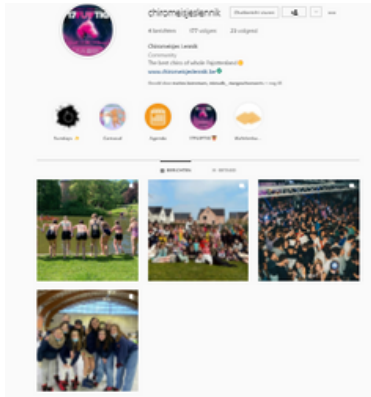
chiromeisjeslennik Berichten sturen

4 berichten 177 volgers 24 volgend

Chiromeisjes Lennik
Community
The best chiro of whole Pajottenland
www.chiromeisjeslennik.be

Gevolgd door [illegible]

Kerstfeest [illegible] Agenda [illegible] Activiteiten

BERICHTEN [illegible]